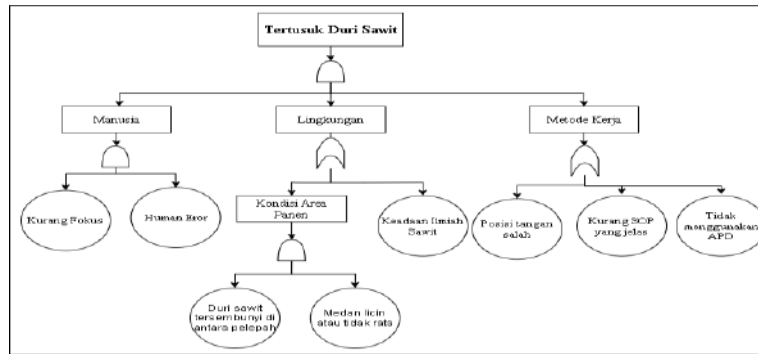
Tertusuk Duri Sawit

Manusia

Lingkungan

Metode Kerja

Kurang Fokus

Human Eror

Kondisi Area Panen

Keadaan fimish Sawit

Posisi tangan salah

Kurang SOP yang jelas

Tidak menggunakan APD

Duri sawit tersembunyi di antara pelepah

Medan licin atau tidak rata